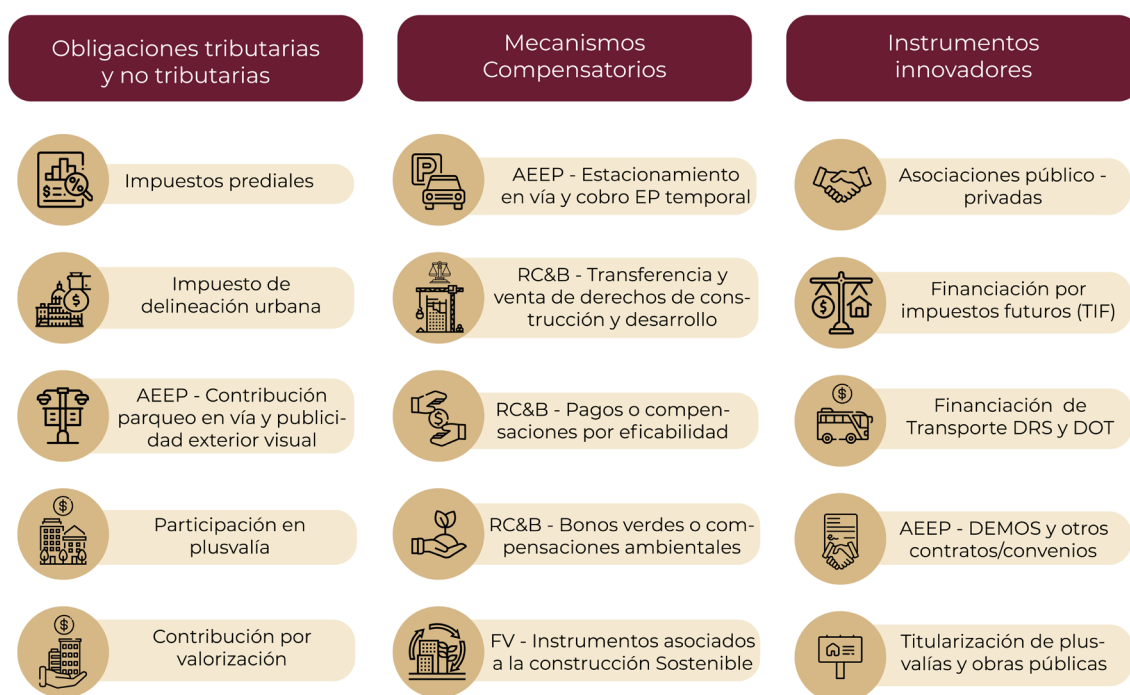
Obligaciones tributarias y no tributarias

Impuestos prediales

Impuesto de delineación urbana

AEEP - Contribución parqueo en vía y publicidad exterior visual

Participación en plusvalía

Contribución por valorización

Mecanismos Compensatorios

AEEP - Estacionamiento en vía y cobro EP temporal

RC&B - Transferencia y venta de derechos de construcción y desarrollo

RC&B - Pagos o compensaciones por eficabilidad

RC&B - Bonos verdes o compensaciones ambientales

FV - Instrumentos asociados a la construcción Sostenible

Instrumentos innovadores

Asociaciones público - privadas

Financiación por impuestos futuros (TIF)

Financiación de Transporte DRS y DOT

AEEP - DEMOS y otros contratos/convenios

Titularización de plusvalías y obras públicas